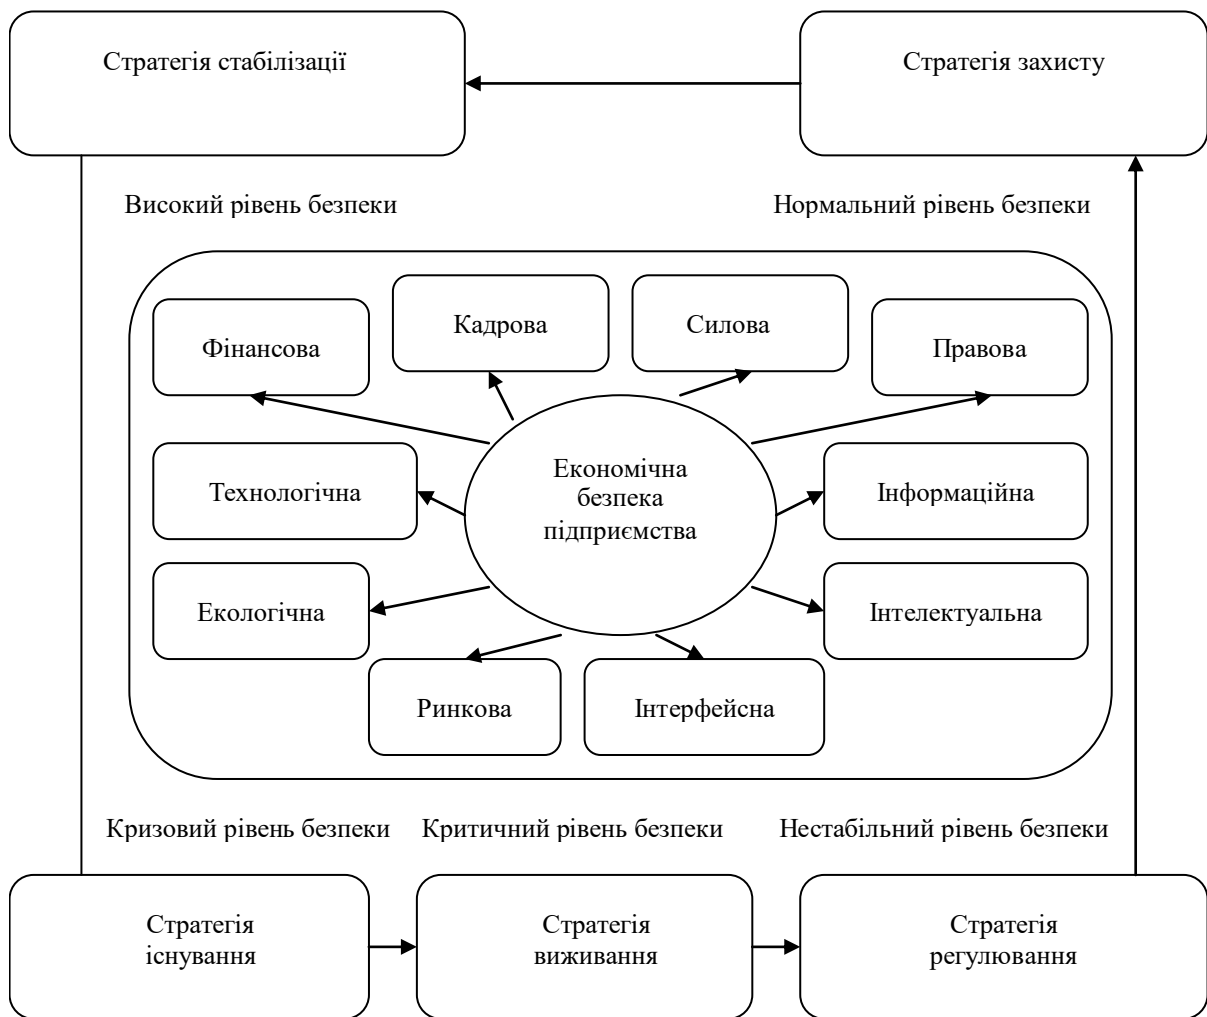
Стратегія стабілізації

Стратегія захисту

Високий рівень безпеки

Нормальний рівень безпеки

Фінансова

Кадрова

Силова

Правова

Технологічна

Економічна безпека підприємства

Інформаційна

Екологічна

Інтелектуальна

Ринкова

Інтерфейсна

Кризовий рівень безпеки

Критичний рівень безпеки

Нестабільний рівень безпеки

Стратегія існування

Стратегія виживання

Стратегія регулювання